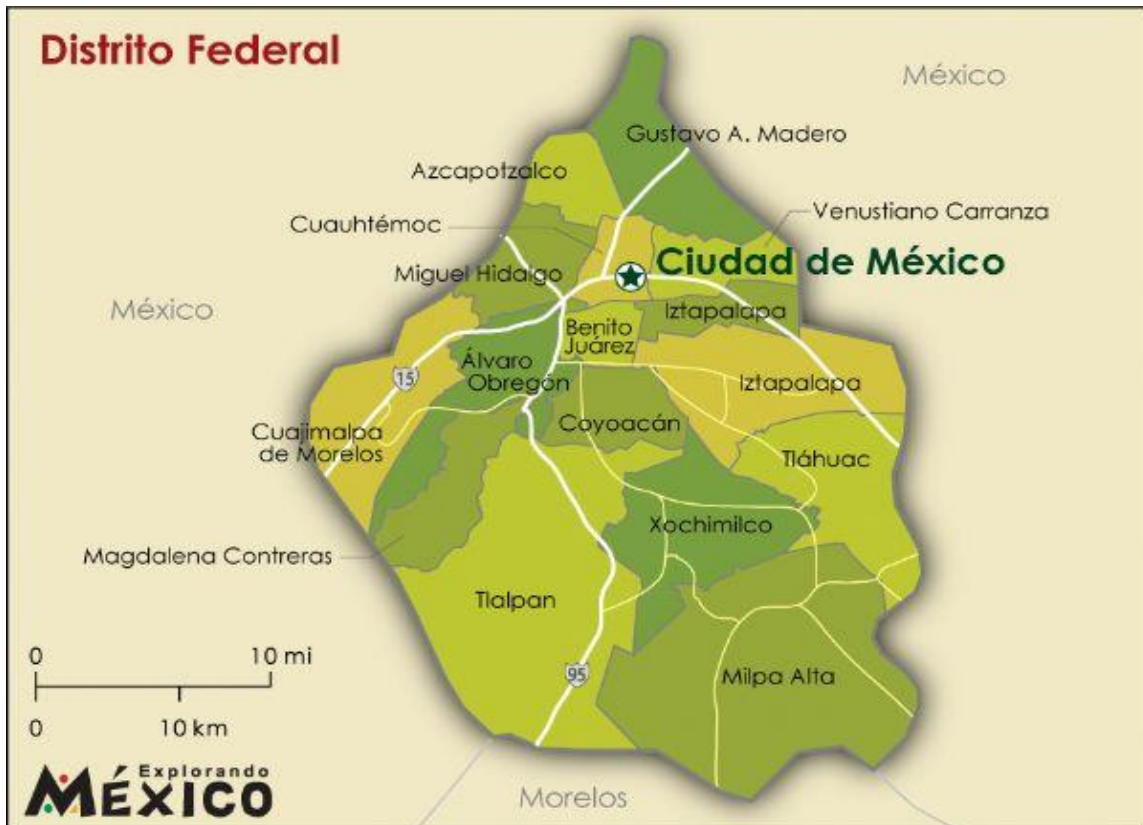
Distrito Federal

México

Gustavo A. Madero

Azcapotzalco

Venustiano Carranza

Cuauhtémoc

Ciudad de México

Miguel Hidalgo

México

Iztapalapa

Benito Juárez

15

Álvaro Obregón

Iztapalapa

Coyoacán

Cuajimalpa de Morelos

Tláhuac

Xochimilco

Magdalena Contreras

Tlalpan

0

10 mi

95

Milpa Alta

0

10 km

Explorando MÉXICO

Morelos